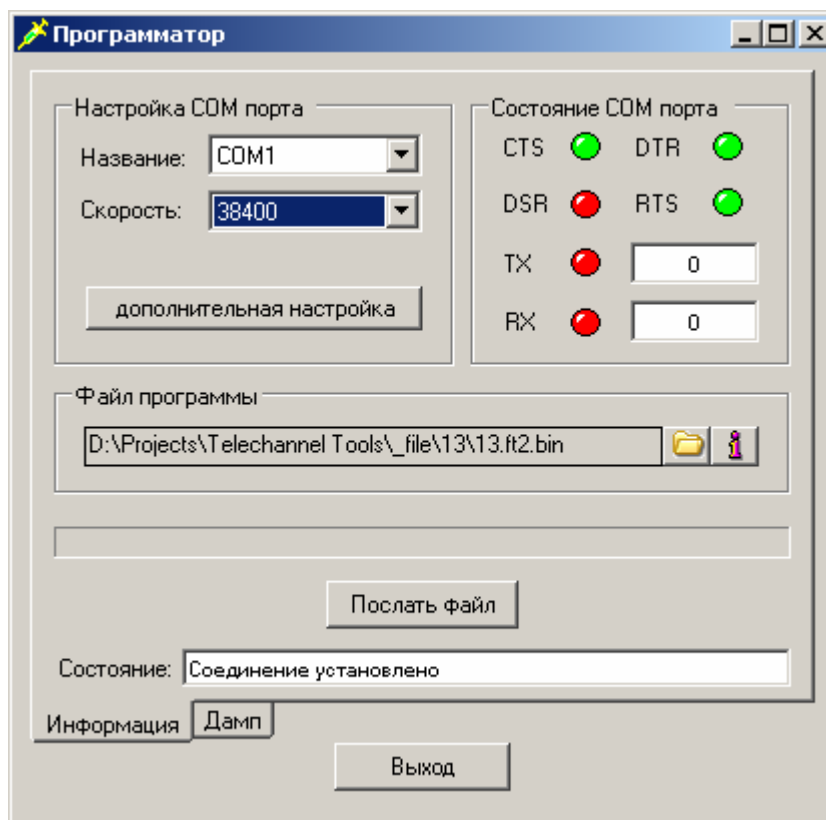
Программатор

Настройка COM порта

Название: COM1

Скорость: 38400

дополнительная настройка

Состояние COM порта

CTS DTR

DSR RTS

TX 0

RX 0

Файл программы

D:\Projects\Telechannel Tools\_file\13\13.ft2.bin

Послать файл

Состояние: Соединение установлено

Информация Дамп

Выход